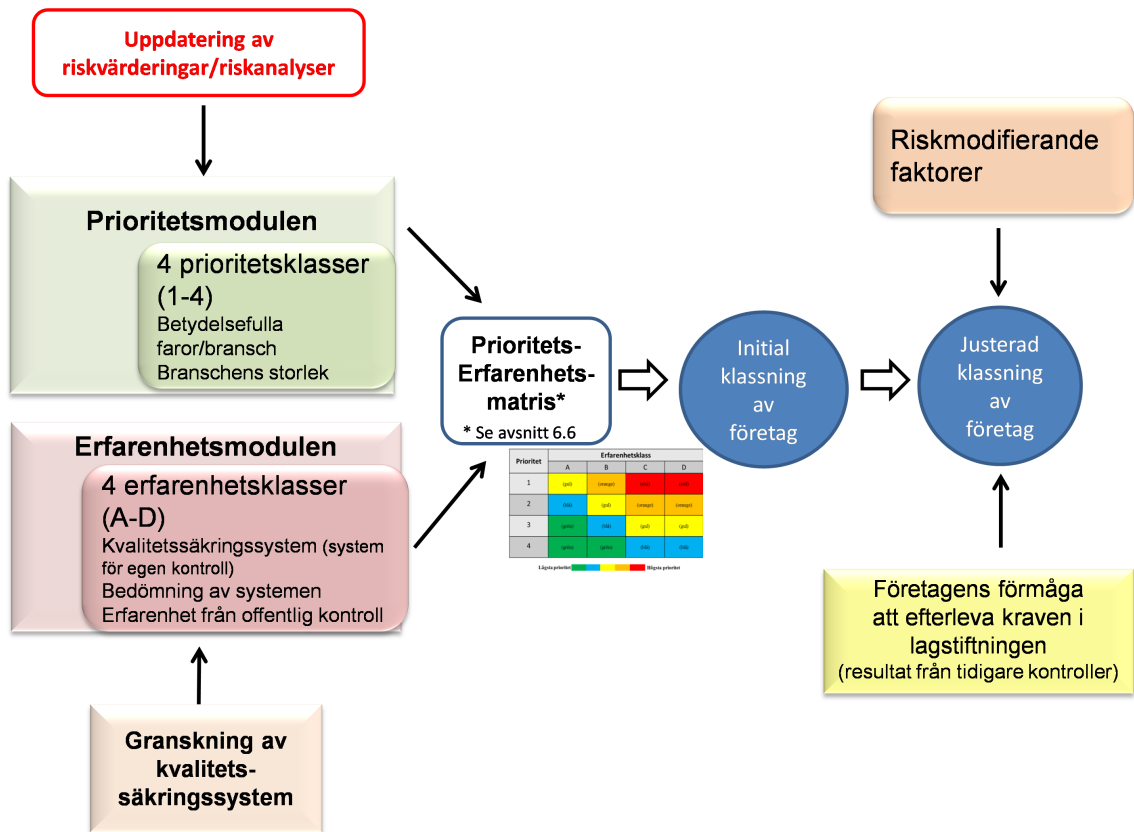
Uppdatering av riskvärderingar/riskanalyser

Prioritetsmodulen

4 prioritetsklasser (1-4)
Betydelsefulla faror/bransch
Branschens storlek

Erfarenhetsmodulen

4 erfarenhetsklasser (A-D)
Kvalitetssäkringssystem (system för egen kontroll)
Bedömning av systemen
Erfarenhet från offentlig kontroll

Granskning av kvalitets-säkringssystem

Prioritets-Erfarenhets-matris*
* Se avsnitt 6.6

| Prioritet | A | B | C | D |
|---|---|---|---|---|
| 1 | (gul) | (orange) | (röd) | (röd) |
| 2 | (blå) | (gul) | (orange) | (orange) |
| 3 | (grön) | (blå) | (gul) | (gul) |
| 4 | (grön) | (grön) | (blå) | (blå) |

Erfarenhetsklass

Lägsta prioritet Högsta prioritet

Initial klassning av företag

Justerad klassning av företag

Riskmodifierande faktorer

Företagens förmåga att efterleva kraven i lagstiftningen
(resultat från tidigare kontroller)